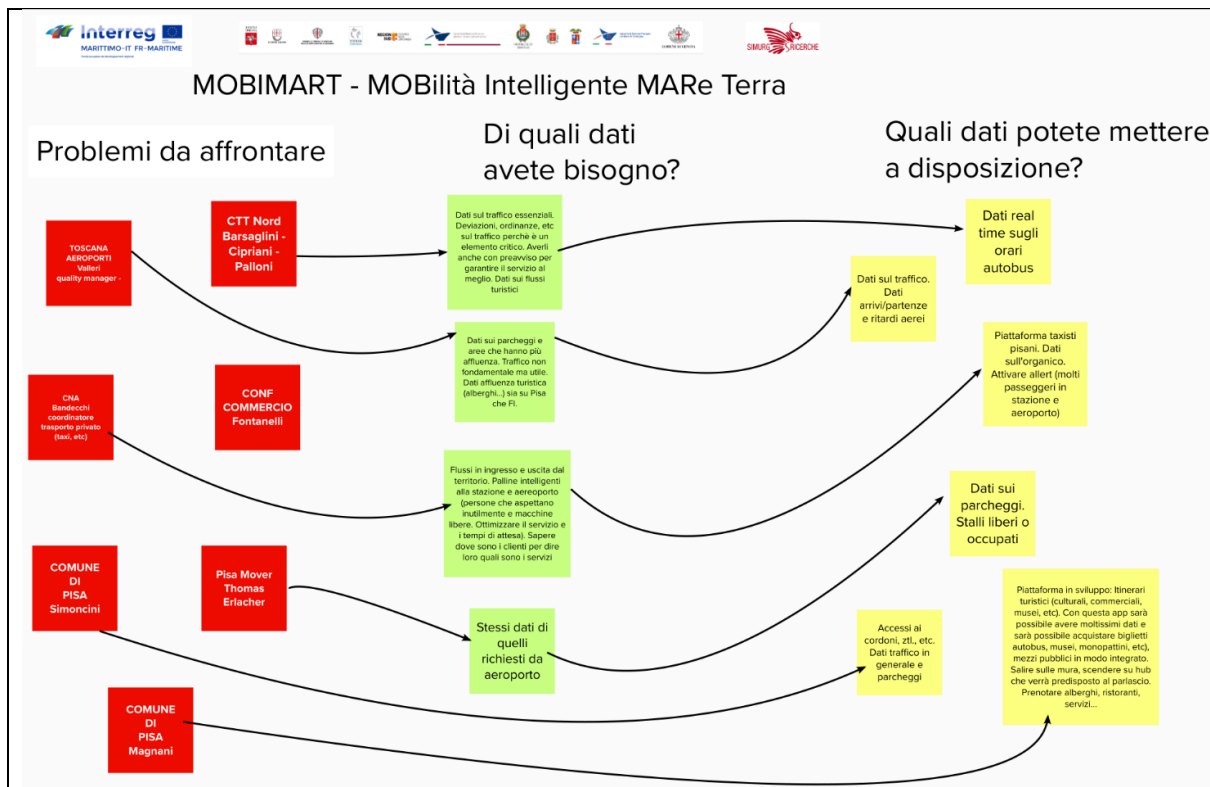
Interreg
MARITTIMO-IT FR-MARITIME

SIMURG RICERCHE

MOBIMART - MOBilità Intelligente MARe Terra

Problemi da affrontare

Di quali dati avete bisogno?

Quali dati potete mettere a disposizione?

TOSCANA AEROPORTI Valleri quality manager -

CTT Nord Barsaglini - Cipriani - Palloni

Dati sul traffico essenziali. Deviazioni, ordinanze, etc sul traffico perchè è un elemento critico. Averli anche con preavviso per garantire il servizio al meglio. Dati sui flussi turistici

Dati real time sugli orari autobus

Dati sul traffico. Dati arrivi/partenze e ritardi aerei

Dati sui parcheggi e aree che hanno più affluenza. Traffico non fondamentale ma utile. Dati affluenza turistica (alberghi...) sia su Pisa che FI.

Piattaforma taxisti pisani. Dati sull'organico. Attivare allert (molti passeggeri in stazione e aeroporto)

CNA Bandecchi coordinatore trasporto privato (taxi, etc)

CONF COMMERCIO Fontanelli

Flussi in ingresso e uscita dal territorio. Palline intelligenti alla stazione e aeroporto (persone che aspettano inutilmente e macchine libere. Ottimizzare il servizio e i tempi di attesa). Sapere dove sono i clienti per dire loro quali sono i servizi

Dati sui parcheggi. Stalli liberi o occupati

COMUNE DI PISA Simoncini

Pisa Mover Thomas Erlacher

Stessi dati di quelli richiesti da aeroporto

Accessi ai cordoni, ztl., etc. Dati traffico in generale e parcheggi

Piattaforma in sviluppo: Itinerari turistici (culturali, commerciali, musei, etc). Con questa app sarà possibile avere moltissimi dati e sarà possibile acquistare biglietti autobus, musei, monopattini, etc), mezzi pubblici in modo integrato. Salire sulle mura, scendere su hub che verrà predisposto al parlascio. Prenotare alberghi, ristoranti, servizi...

COMUNE DI PISA Magnani